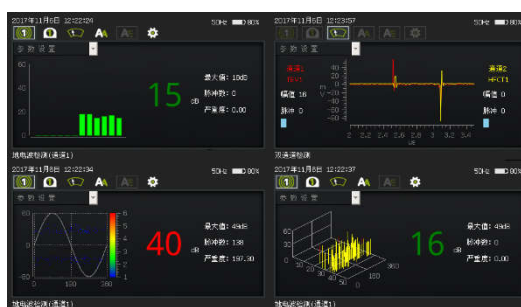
2017年11月8日 12:22:24
50Hz 80%
参数设置
15 dB
最大值：10dB
脉冲数：0
严重度：0.00
地电波检测(通道1)

2017年11月8日 12:23:57
50Hz 80%
参数设置
通道1
TEV1
幅值 16
脉冲 0
通道2
HFCT1
幅值 0
脉冲 0
双通道检测

2017年11月8日 12:22:34
50Hz 80%
参数设置
40 dB
最大值：49dB
脉冲数：138
严重度：197.30
地电波检测(通道1)

2017年11月8日 12:22:37
50Hz 80%
16 dB
最大值：49dB
脉冲数：0
严重度：0.00
地电波检测(通道1)